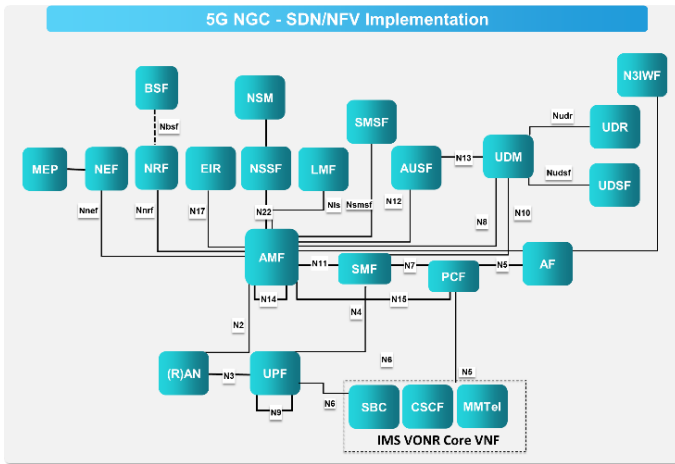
5G NGC - SDN/NFV Implementation

BSF
Nbsf
NSM
SMSF
N3IWF
Nudr
UDR
MEP
NEF
NRF
EIR
NSSF
LMF
AUSF
N13
UDM
Nudsf
UDSF
Nnef
Nnrf
N17
N22
Nls
Nsmsf
N12
N8
N10
AMF
N11
SMF
N7
PCF
N5
AF
N14
N15
N2
N4
N6
N5
(R)AN
N3
UPF
N9
N6
SBC
CSCF
MMTel
IMS VONR Core VNF